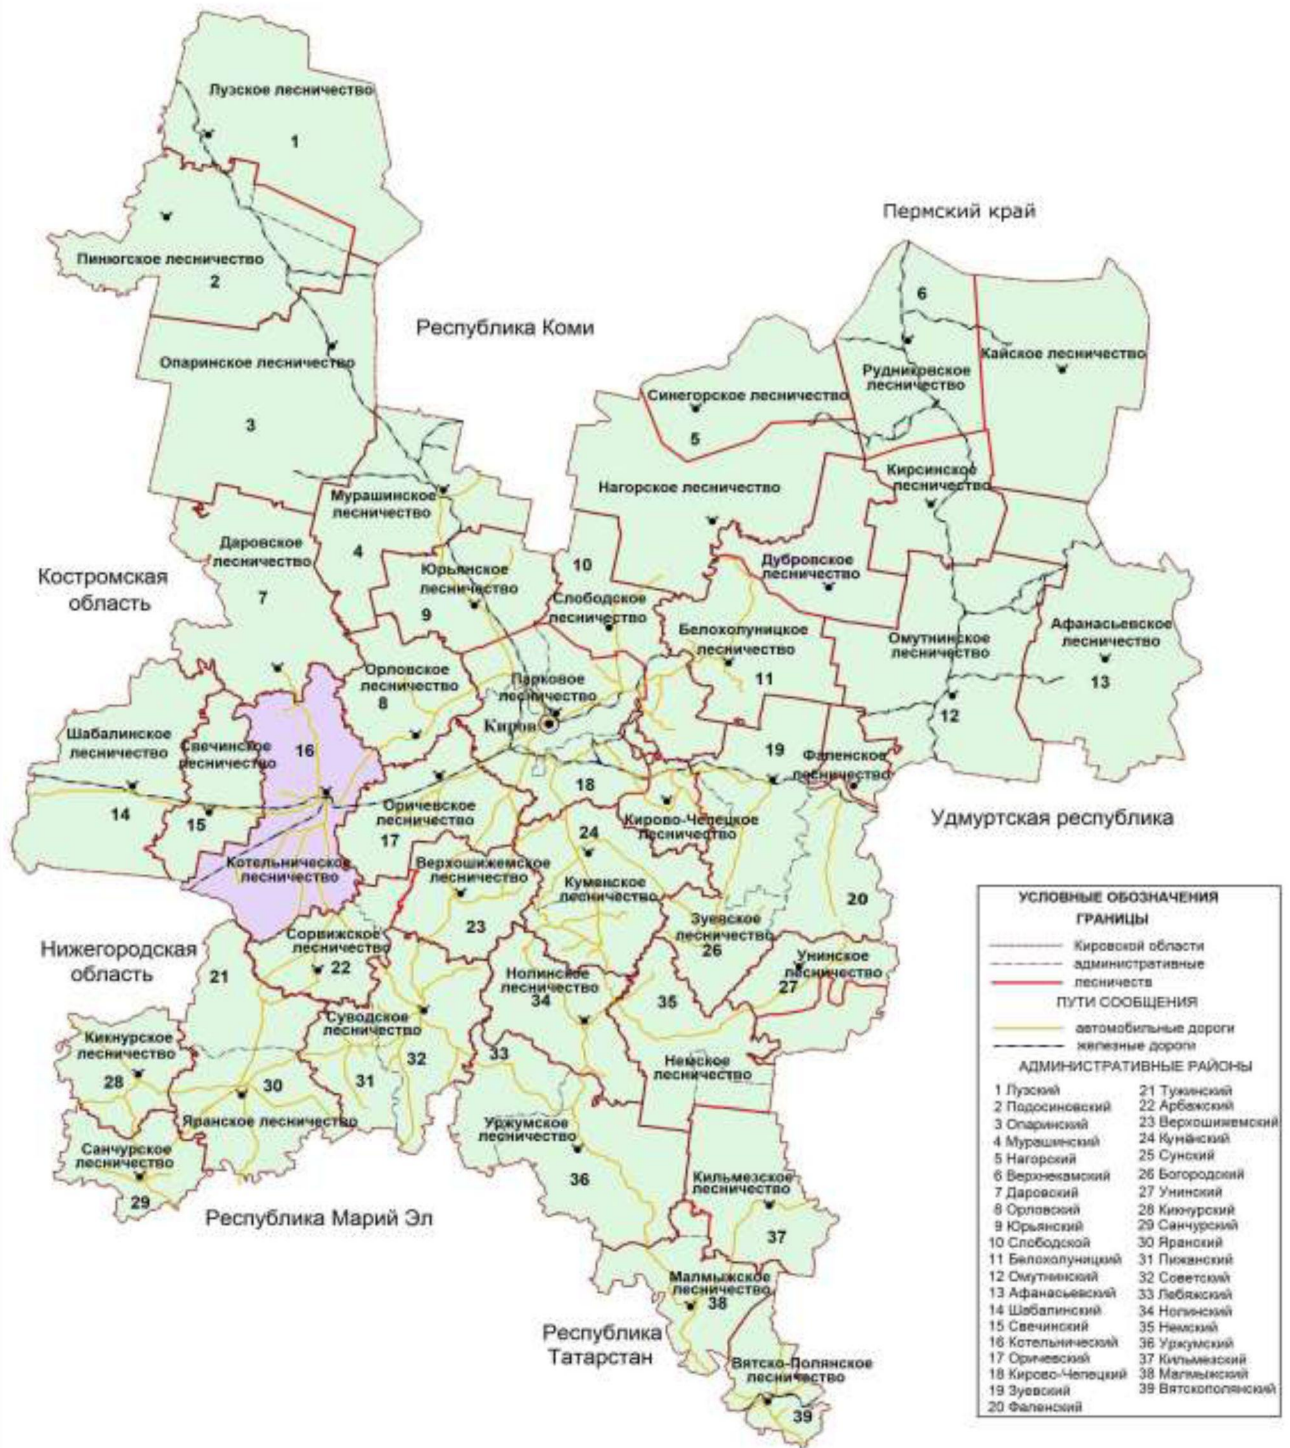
Лузское лесничество
1
Пинюгское лесничество
2
Опаринское лесничество
3
Республика Коми
Пермский край
6
Рудничное лесничество
Кайское лесничество
Синегорское лесничество
5
Нагорское лесничество
Кирсинское лесничество
Мурашинское лесничество
4
Даровское лесничество
7
Костромская область
Юрьянское лесничество
9
10
Слободское лесничество
Дубровское лесничество
Белохолуницкое лесничество
11
Омутнинское лесничество
Афанасьевское лесничество
13
12
Орловское лесничество
8
Парковое лесничество
Киров
Шабалинское лесничество
14
Свечинское лесничество
15
16
Котельничское лесничество
Оричевское лесничество
17
18
19
Фаленское лесничество
Кирово-Чепецкое лесничество
Удмуртская республика
24
Верхошижемское лесничество
23
Куменское лесничество
Зуевское лесничество
26
20
Нижегородская область
21
Сорвижское лесничество
22
Нолинское лесничество
34
35
Унинское лесничество
27
Кикнурское лесничество
28
Суводское лесничество
32
31
33
30
Яранское лесничество
Немское лесничество
Санчурское лесничество
29
Уржумское лесничество
36
Кильмезское лесничество
37
Республика Марий Эл
Малмыжское лесничество
38
Республика Татарстан
Вятско-Полянское лесничество
39

УСЛОВНЫЕ ОБОЗНАЧЕНИЯ
ГРАНИЦЫ
Кировской области
административные
лесничеств
ПУТИ СООБЩЕНИЯ
автомобильные дороги
железные дороги
АДМИНИСТРАТИВНЫЕ РАЙОНЫ
1 Лузский
2 Подосиновский
3 Опаринский
4 Мурашинский
5 Нагорский
6 Верхнекамский
7 Даровский
8 Орловский
9 Юрьянский
10 Слободской
11 Белохолуницкий
12 Омутнинский
13 Афанасьевский
14 Шабалинский
15 Свечинский
16 Котельничский
17 Оричевский
18 Кирово-Чепецкий
19 Зуевский
20 Фаленский
21 Тужинский
22 Арбажский
23 Верхошижемский
24 Куменский
25 Сунский
26 Богородский
27 Унинский
28 Кикнурский
29 Санчурский
30 Яранский
31 Пижанский
32 Советский
33 Лебяжский
34 Нолинский
35 Немский
36 Уржумский
37 Кильмезский
38 Малмыжский
39 Вятскополянский